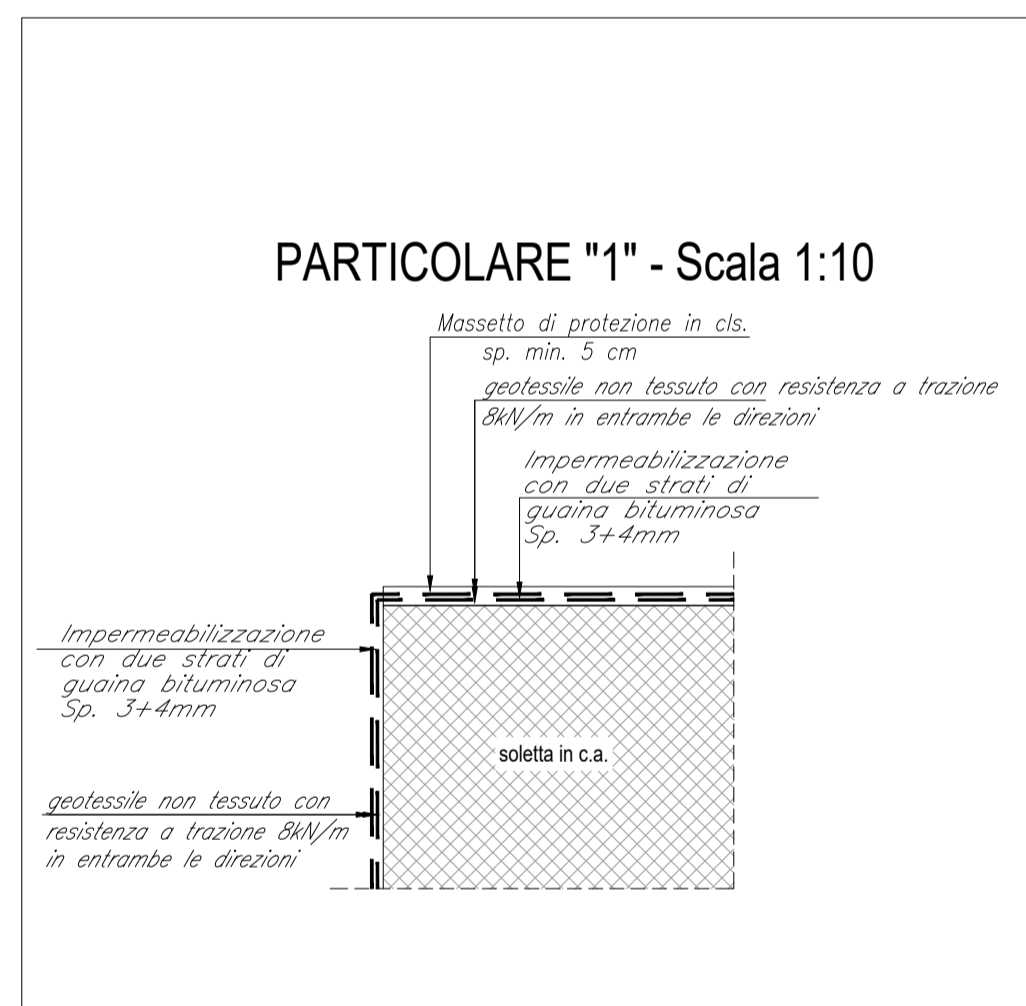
PARTICOLARE "1" - Scala 1:10

Massetto di protezione in cls.
sp. min. 5 cm

geotessile non tessuto con resistenza a trazione 8kN/m in entrambe le direzioni

Impermeabilizzazione con due strati di guaina bituminosa Sp. 3+4mm

Impermeabilizzazione con due strati di guaina bituminosa Sp. 3+4mm

soletta in c.a.

geotessile non tessuto con resistenza a trazione 8kN/m in entrambe le direzioni